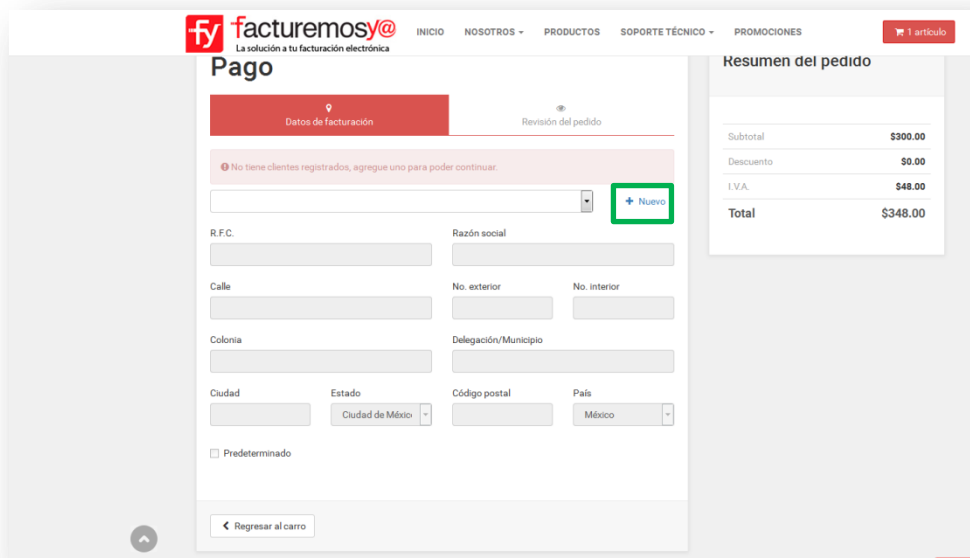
fy facturemosy@
La solución a tu facturación electrónica

INICIO NOSOTROS PRODUCTOS SOPORTE TÉCNICO PROMOCIONES 1 artículo

Pago

Datos de facturación

Revisión del pedido

No tiene clientes registrados, agregue uno para poder continuar.

+ Nuevo

R.F.C.

Razón social

Calle

No. exterior

No. interior

Colonia

Delegación/Municipio

Ciudad

Estado

Ciudad de México

Código postal

País

México

Predeterminado

Regresar al carro

Resumen del pedido

| | |
|---|---|
| Subtotal | \$300.00 |
| Descuento | \$0.00 |
| I.V.A. | \$48.00 |
| Total | \$348.00 |